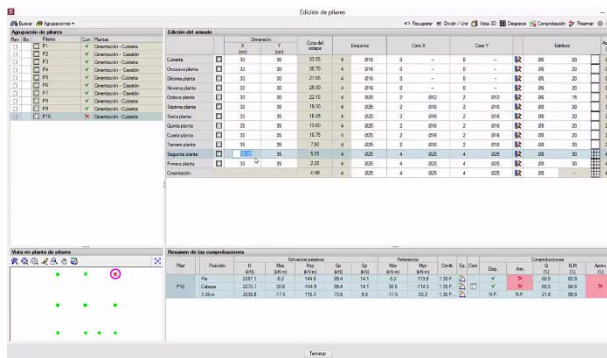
Edición de pilares

Buscar | Agrupaciones

Recuperar | Dividir / Unir | Vista 3D | Despiece | Comprobación | Rearmar

Agrupación de pilares

| Rev. | Bu. | Pilares | Com. | Plantas |
|---|---|---|---|---|
| | | P1 | ✓ | Orientación - Cubierta |
| | | P2 | ✓ | Orientación - Castelón |
| | | P3 | ✓ | Orientación - Cubierta |
| | | P4 | ✓ | Orientación - Castelón |
| | | P5 | ✓ | Orientación - Cubierta |
| | | P6 | ✓ | Orientación - Castelón |
| | | P7 | ✓ | Orientación - Castelón |
| | | P8 | ✓ | Orientación - Cubierta |
| | | P9 | ✓ | Orientación - Cubierta |
| | | P10 | ✗ | Orientación - Cubierta |

Edición del armado

| | | Dimensión X (cm) | Y (cm) | Cota del solape | Esquinas | | Cara X | | Cara Y | | | Estribos | |
|---|---|---|---|---|---|---|---|---|---|---|---|---|---|
| Cubierta | | 30 | 30 | 33.55 | 4 | Ø16 | 0 | -- | 0 | -- | | Ø6 | 20 |
| Undécima planta | | 30 | 30 | 30.70 | 4 | Ø16 | 0 | -- | 0 | -- | | Ø6 | 20 |
| Décima planta | | 30 | 30 | 27.85 | 4 | Ø16 | 0 | -- | 0 | -- | | Ø6 | 20 |
| Novena planta | | 30 | 30 | 25.00 | 4 | Ø16 | 0 | -- | 0 | -- | | Ø6 | 20 |
| Octava planta | | 30 | 30 | 22.15 | 4 | Ø20 | 2 | Ø12 | 2 | Ø12 | | Ø6 | 15 |
| Séptima planta | | 30 | 30 | 19.30 | 4 | Ø25 | 2 | Ø16 | 2 | Ø16 | | Ø6 | 20 |
| Sexta planta | | 30 | 30 | 16.45 | 4 | Ø25 | 2 | Ø16 | 2 | Ø16 | | Ø6 | 20 |
| Quinta planta | | 35 | 35 | 13.60 | 4 | Ø25 | 2 | Ø16 | 2 | Ø16 | | Ø6 | 20 |
| Cuarta planta | | 35 | 35 | 10.75 | 4 | Ø25 | 2 | Ø16 | 2 | Ø16 | | Ø6 | 20 |
| Tercera planta | | 35 | 35 | 7.90 | 4 | Ø25 | 2 | Ø16 | 2 | Ø16 | | Ø6 | 20 |
| Segunda planta | | 30 | 35 | 5.15 | 4 | Ø25 | 4 | Ø25 | 4 | Ø25 | | Ø6 | 30 |
| Primera planta | | 30 | 35 | 2.20 | 4 | Ø25 | 4 | Ø25 | 4 | Ø25 | | Ø6 | 30 |
| Cimentación | | | | 0.90 | 4 | Ø25 | 4 | Ø25 | 4 | Ø25 | | Ø6 | -- |

Vista en planta de pilares

Resumen de las comprobaciones

| Pilar | Posición | N (t) | Mxx (t·m) | Myy (t·m) | Qx (t) | Qy (t) | Mxx (t·m) | Myy (t·m) | Comb. | Ep. | Cuw. | Disp. | Arm. | Q (%) | N,M (%) | Aprov. |
|---|---|---|---|---|---|---|---|---|---|---|---|---|---|---|---|---|
| P10 | Pie | 2081.1 | -9.2 | 144.8 | 88.4 | 14.1 | -9.2 | 113.8 | 1.35·P... | | | ✓ | ✗ | 60.5 | 83.9 | |
| | Cabeza | 2270.7 | 30.8 | -144.9 | 88.4 | 14.1 | 30.8 | -114.0 | 1.35·P... | | | ✓ | ✗ | 60.5 | 84.6 | |
| | 3.05 m | 2030.8 | 17.5 | 115.3 | 73.6 | 9.9 | 17.5 | 93.3 | 1.35·P... | | | N.P. | N.P. | 21.8 | 88.9 | |

Terminar